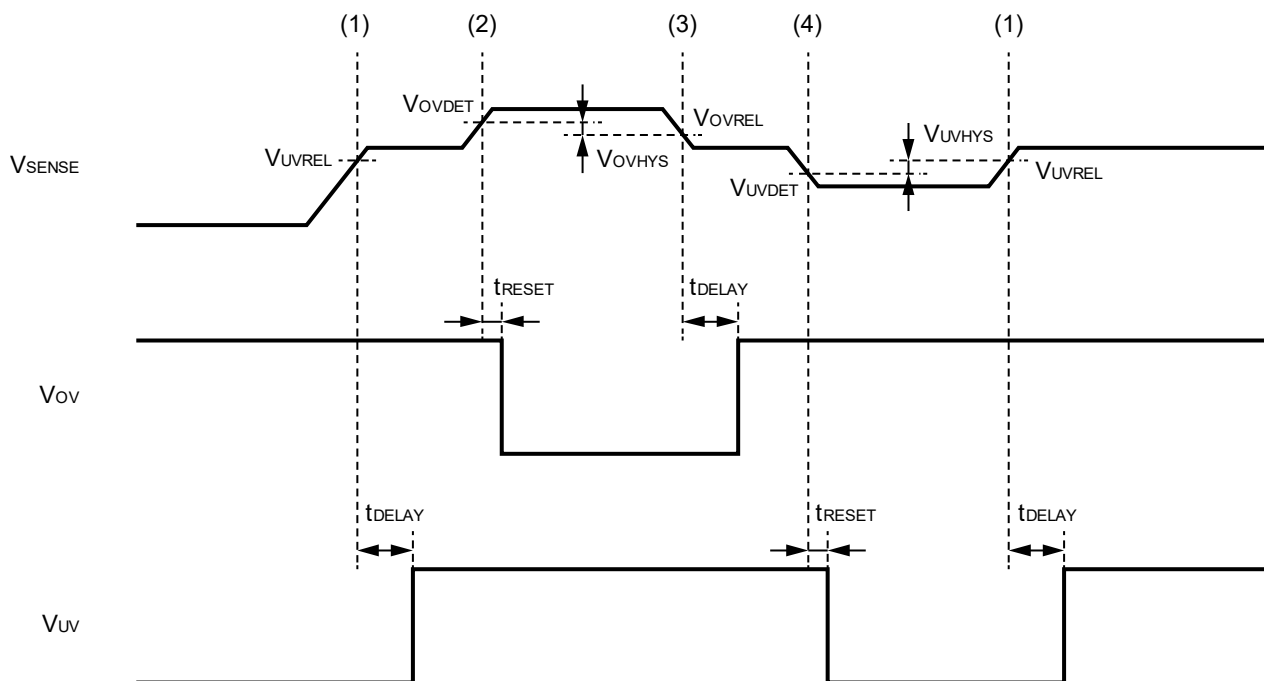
(1) (2) (3) (4) (1)

$V_{OVDET}$

$V_{OVREL}$

$V_{OVHYS}$

$V_{UVHYS}$

$V_{SENSE}$

$V_{UVREL}$

$V_{UVDET}$

$V_{UVREL}$

$t_{RESET}$

$t_{DELAY}$

$V_{OV}$

$t_{DELAY}$

$t_{RESET}$

$t_{DELAY}$

$V_{UV}$